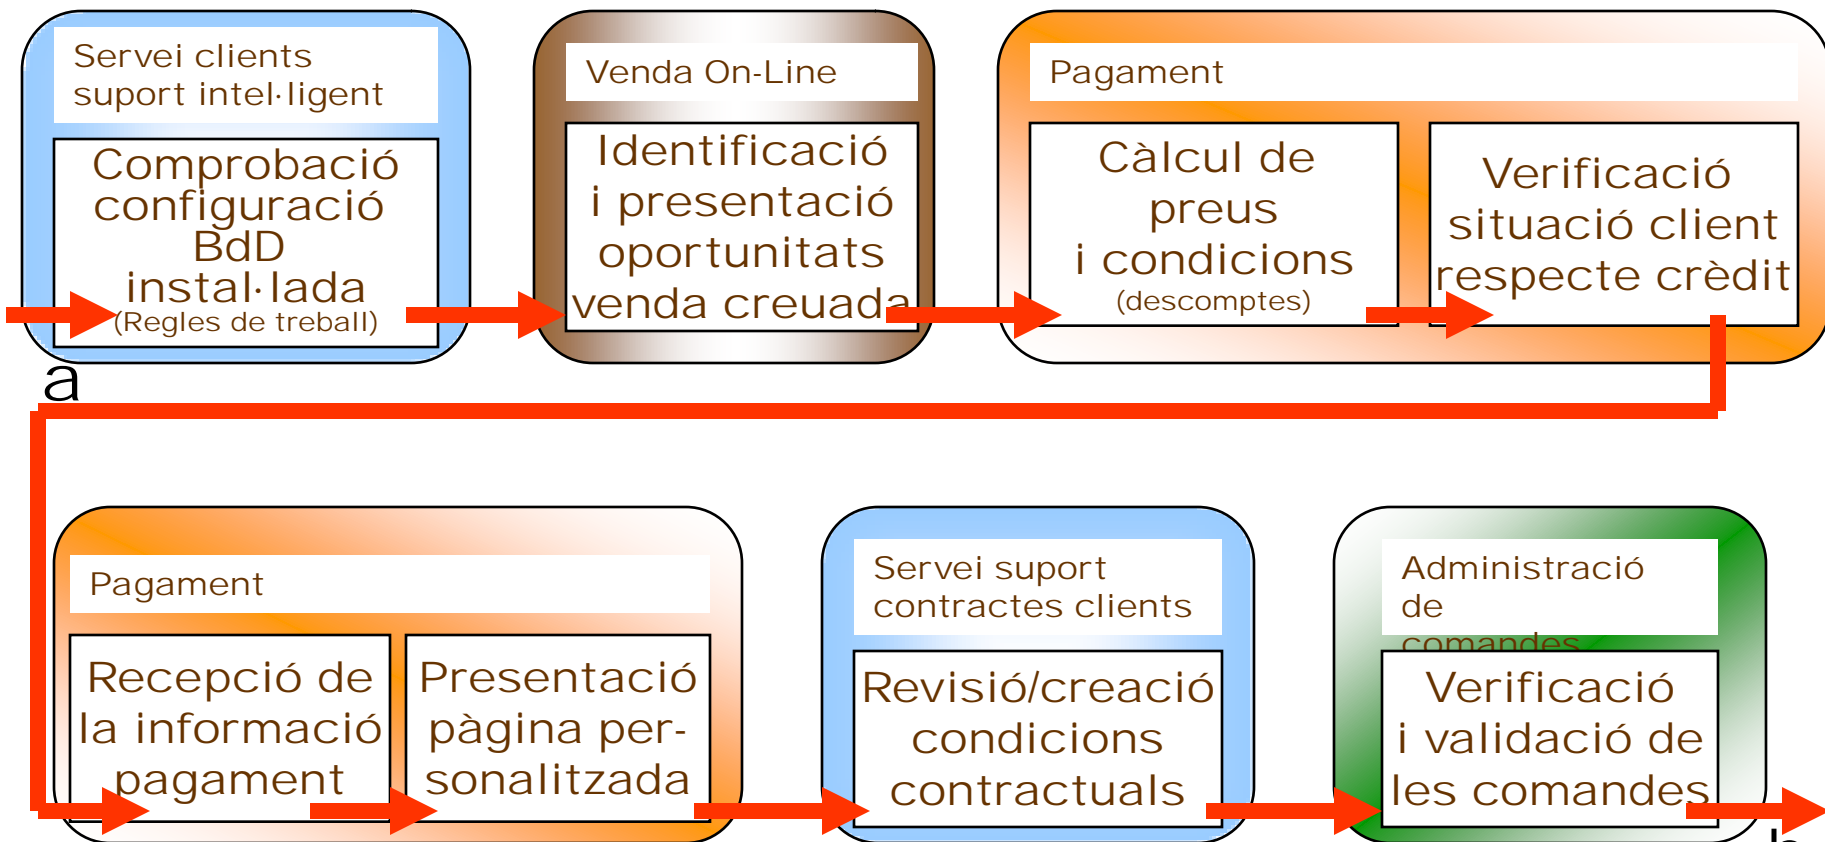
Servei clients suport intel·ligent

Comprobació configuració BdD instal·lada (Regles de treball)

a

Venda On-Line

Identificació i presentació oportunitats venda creuada

Pagament

Càlcul de preus i condicions (descomptes)

Verificació situació client respecte crèdit

Pagament

Recepció de la informació pagament

Presentació pàgina personalitzada

Servei suport contractes clients

Revisió/creació condicions contractuals

Administració de comandes

Verificació i validació de les comandes

b